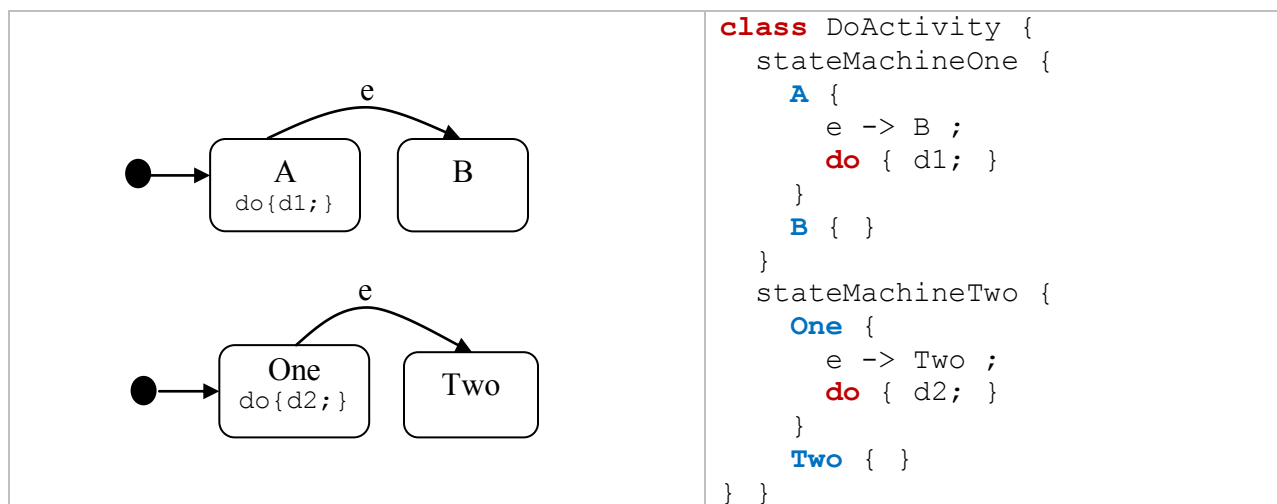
| | |
|---|---|
| e<br>A<br>do{d1;}<br>B<br>e<br>One<br>do{d2;}<br>Two | class DoActivity {<br>stateMachineOne {<br>A {<br>e -> B ;<br>do { d1; }<br>}<br>B { }<br>}<br>stateMachineTwo {<br>One {<br>e -> Two ;<br>do { d2; }<br>}<br>Two { }<br>} } |